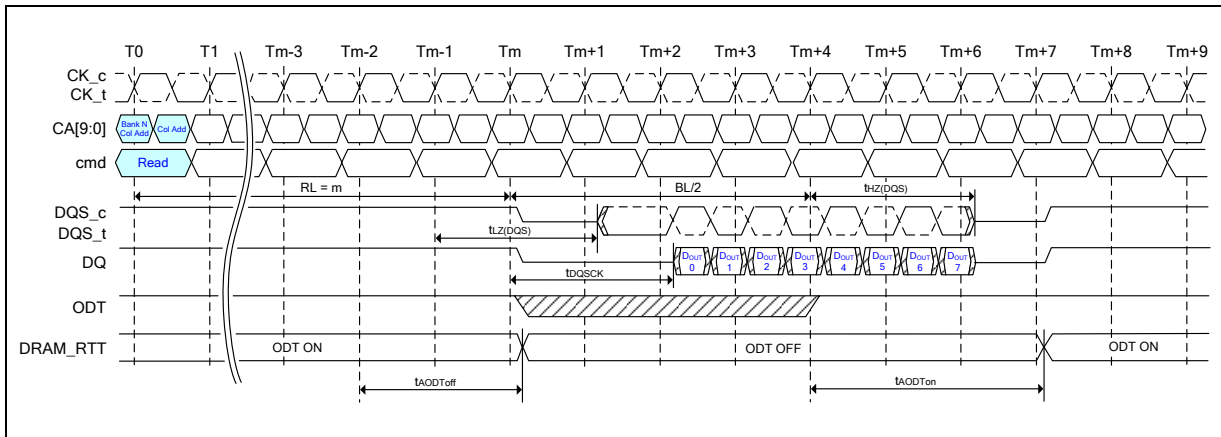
T0
T1
Tm-3
Tm-2
Tm-1
Tm
Tm+1
Tm+2
Tm+3
Tm+4
Tm+5
Tm+6
Tm+7
Tm+8
Tm+9

CK_c
CK_t
CA[9:0]
Bank N Col Add
Col Add
cmd
Read

RL = m
BL/2
$t_{HZ(DQS)}$

DQS_c
DQS_t
$t_{LZ(DQS)}$

DQ
$D_{OUT}$ 0
$D_{OUT}$ 1
$D_{OUT}$ 2
$D_{OUT}$ 3
$D_{OUT}$ 4
$D_{OUT}$ 5
$D_{OUT}$ 6
$D_{OUT}$ 7
$t_{DQSCK}$

ODT

DRAM_RTT
ODT ON
ODT OFF
ODT ON

$t_{AODToff}$
$t_{AODTon}$